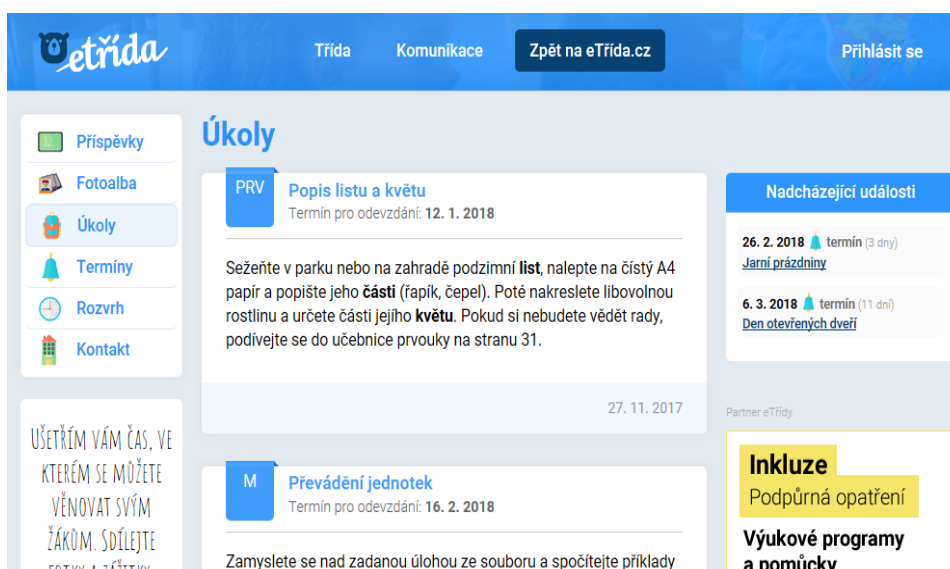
etřída

Třída
Komunikace
Zpět na eTřída.cz
Přihlásit se

Příspěvky
Fotoalba
Úkoly
Termíny
Rozvrh
Kontakt

UŠETŘÍM VÁM ČAS, VE KTERÉM SE MŮŽETE VĚNOVAT SVÝM ŽÁKŮM. SDÍLEJTE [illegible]

Úkoly

PRV
Popis listu a květu
Termín pro odevzdání: 12. 1. 2018

Sežeňte v parku nebo na zahradě podzimní list, nalepte na čistý A4 papír a popište jeho části (řapík, čepel). Poté nakreslete libovolnou rostlinu a určete části jejího květu. Pokud si nebudete vědět rady, podívejte se do učebnice prvouky na stranu 31.

27. 11. 2017

M
Převádění jednotek
Termín pro odevzdání: 16. 2. 2018

Zamyslete se nad zadanou úlohou ze souboru a spočítejte příklady

Nadcházející události

26. 2. 2018 termín (3 dny)
Jarní prázdniny

6. 3. 2018 termín (11 dní)
Den otevřených dveří

Partner eTřídy

Inkluze
Podpůrná opatření
Výukové programy a pomůcky